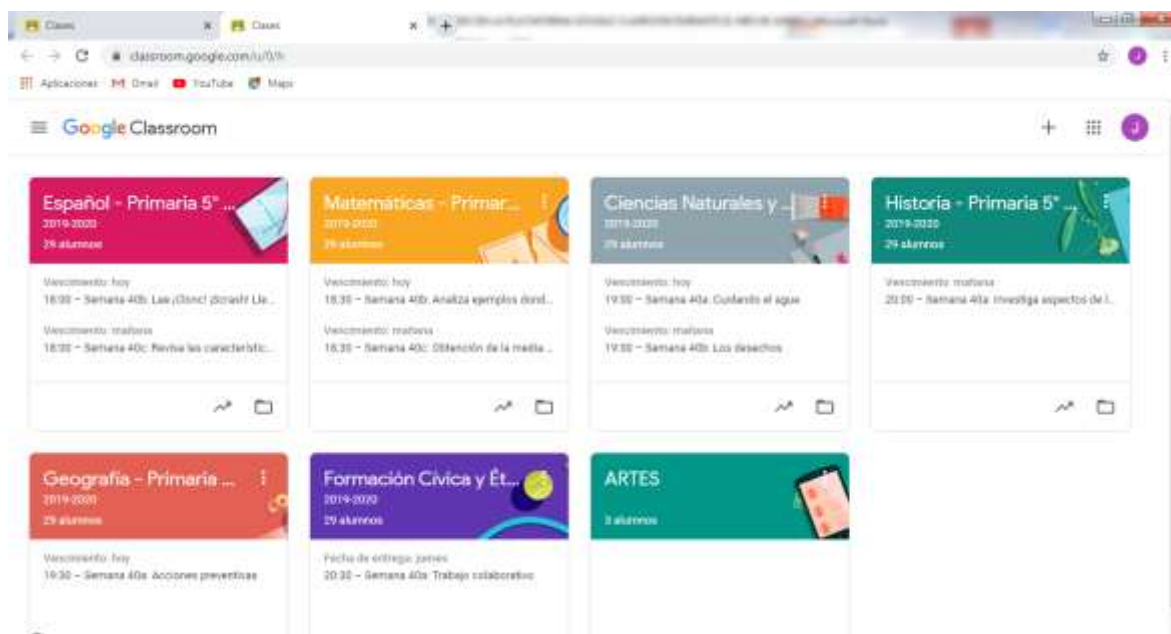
Clases
Clases
classroom.google.com/u/0/h
Aplicaciones Gmail YouTube Maps
Google Classroom

Español - Primaria 5° ...
2019-2020
29 alumnos
Vencimiento: hoy
18:00 – Semana 40b: Las ¡Clonc! ¡Scrash! Lle...
Vencimiento: mañana
18:00 – Semana 40c: Revisa las característic...

Matemáticas - Primar...
2019-2020
29 alumnos
Vencimiento: hoy
18:30 – Semana 40b: Analiza ejemplos dond...
Vencimiento: mañana
18:30 – Semana 40c: Obtención de la media ...

Ciencias Naturales y ...
2019-2020
29 alumnos
Vencimiento: hoy
19:00 – Semana 40a: Cuidando el agua
Vencimiento: mañana
19:00 – Semana 40b: Los desechos

Historia - Primaria 5° ...
2019-2020
29 alumnos
Vencimiento: mañana
20:00 – Semana 40a: Investiga aspectos de l...

Geografía - Primaria ...
2019-2020
29 alumnos
Vencimiento: hoy
19:30 – Semana 40a: Acciones preventivas

Formación Cívica y Ét...
2019-2020
29 alumnos
Fecha de entrega: jueves
20:30 – Semana 40a: Trabajo colaborativo

ARTES
3 alumnos